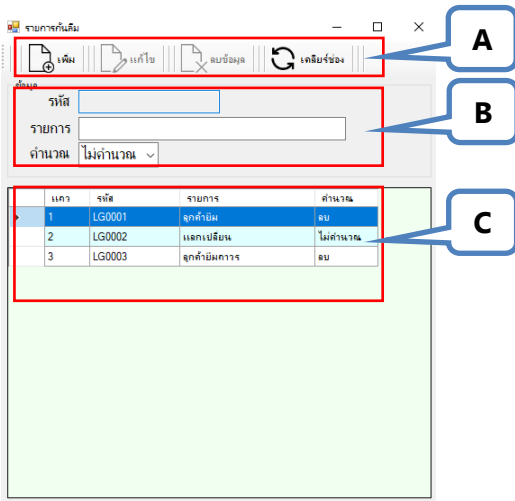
รายการกันคืม

เพิ่ม
แก้ไข
ลบข้อมูล
เคลียร์ช่อง

A

ข้อมูล
รหัส
รายการ
คำนวณ ไม่คำนวณ

B

| | แถว | รหัส | รายการ | คำนวณ |
|---|---|---|---|---|
| ▸ | 1 | LG0001 | ลูกค้ายืม | ลบ |
| | 2 | LG0002 | แลกเปลี่ยน | ไม่คำนวณ |
| | 3 | LG0003 | ลูกค้ายืมการ | ลบ |

C